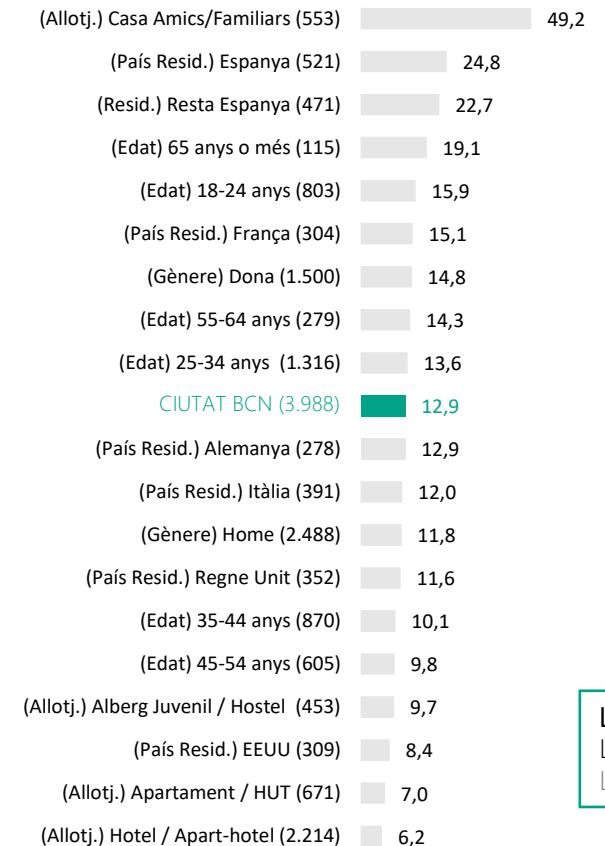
| | |
|---|---|
| (Allotj.) Casa Amics/Familiars (553) | 49,2 |
| (País Resid.) Espanya (521) | 24,8 |
| (Resid.) Resta Espanya (471) | 22,7 |
| (Edat) 65 anys o més (115) | 19,1 |
| (Edat) 18-24 anys (803) | 15,9 |
| (País Resid.) França (304) | 15,1 |
| (Gènere) Dona (1.500) | 14,8 |
| (Edat) 55-64 anys (279) | 14,3 |
| (Edat) 25-34 anys (1.316) | 13,6 |
| CIUTAT BCN (3.988) | 12,9 |
| (País Resid.) Alemanya (278) | 12,9 |
| (País Resid.) Itàlia (391) | 12,0 |
| (Gènere) Home (2.488) | 11,8 |
| (País Resid.) Regne Unit (352) | 11,6 |
| (Edat) 35-44 anys (870) | 10,1 |
| (Edat) 45-54 anys (605) | 9,8 |
| (Allotj.) Alberg Juvenil / Hostel (453) | 9,7 |
| (País Resid.) EEUU (309) | 8,4 |
| (Allotj.) Apartament / HUT (671) | 7,0 |
| (Allotj.) Hotel / Apart-hotel (2.214) | 6,2 |

L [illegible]
L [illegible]
L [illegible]